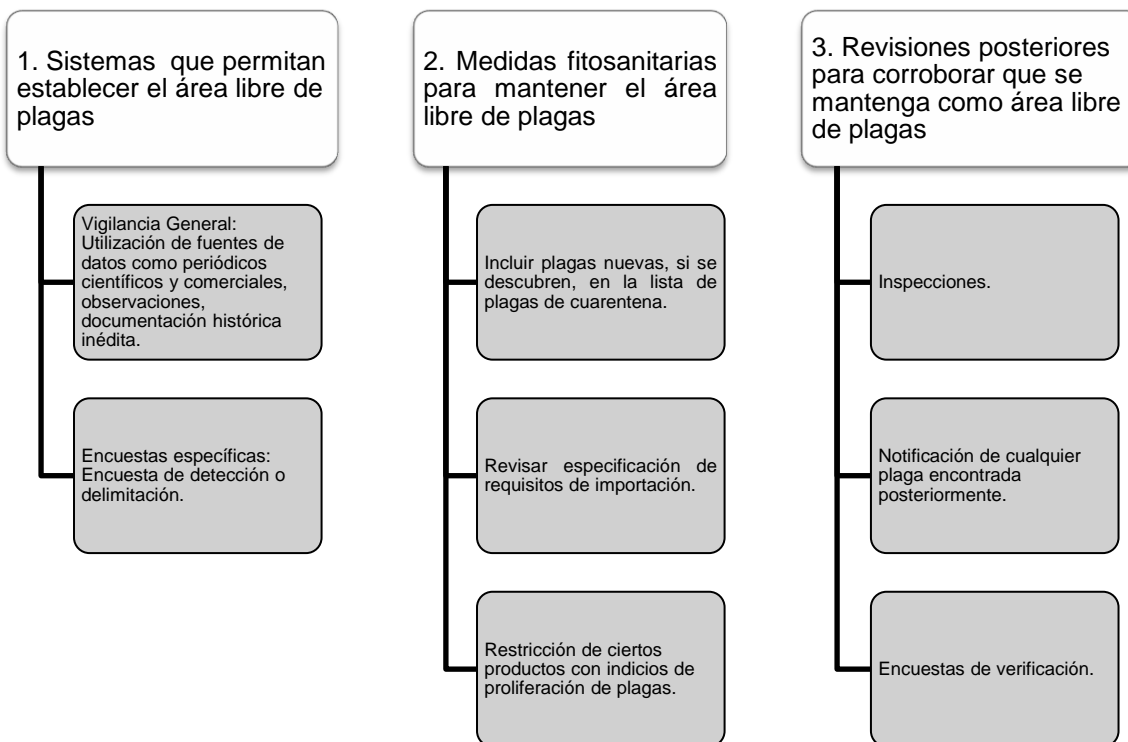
1. Sistemas que permitan establecer el área libre de plagas

Vigilancia General: Utilización de fuentes de datos como periódicos científicos y comerciales, observaciones, documentación histórica inédita.

Encuestas específicas: Encuesta de detección o delimitación.

2. Medidas fitosanitarias para mantener el área libre de plagas

Incluir plagas nuevas, si se descubren, en la lista de plagas de cuarentena.

Revisar especificación de requisitos de importación.

Restricción de ciertos productos con indicios de proliferación de plagas.

3. Revisiones posteriores para corroborar que se mantenga como área libre de plagas

Inspecciones.

Notificación de cualquier plaga encontrada posteriormente.

Encuestas de verificación.